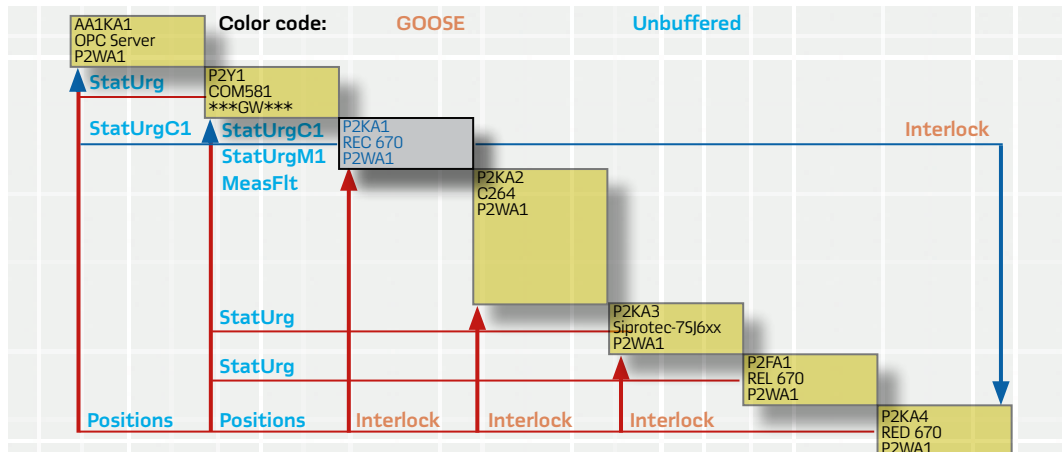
AA1KA1
OPC Server
P2WA1

Color code: GOOSE Unbuffered

StatUrg

P2Y1
COM581
***GW***

StatUrgC1

StatUrgC1
StatUrgM1
MeasFlt

P2KA1
REC 670
P2WA1

Interlock

P2KA2
C264
P2WA1

StatUrg

P2KA3
Siprotec-7SJ6xx
P2WA1

StatUrg

P2FA1
REL 670
P2WA1

Positions Positions Interlock Interlock Interlock

P2KA4
RED 670
P2WA1